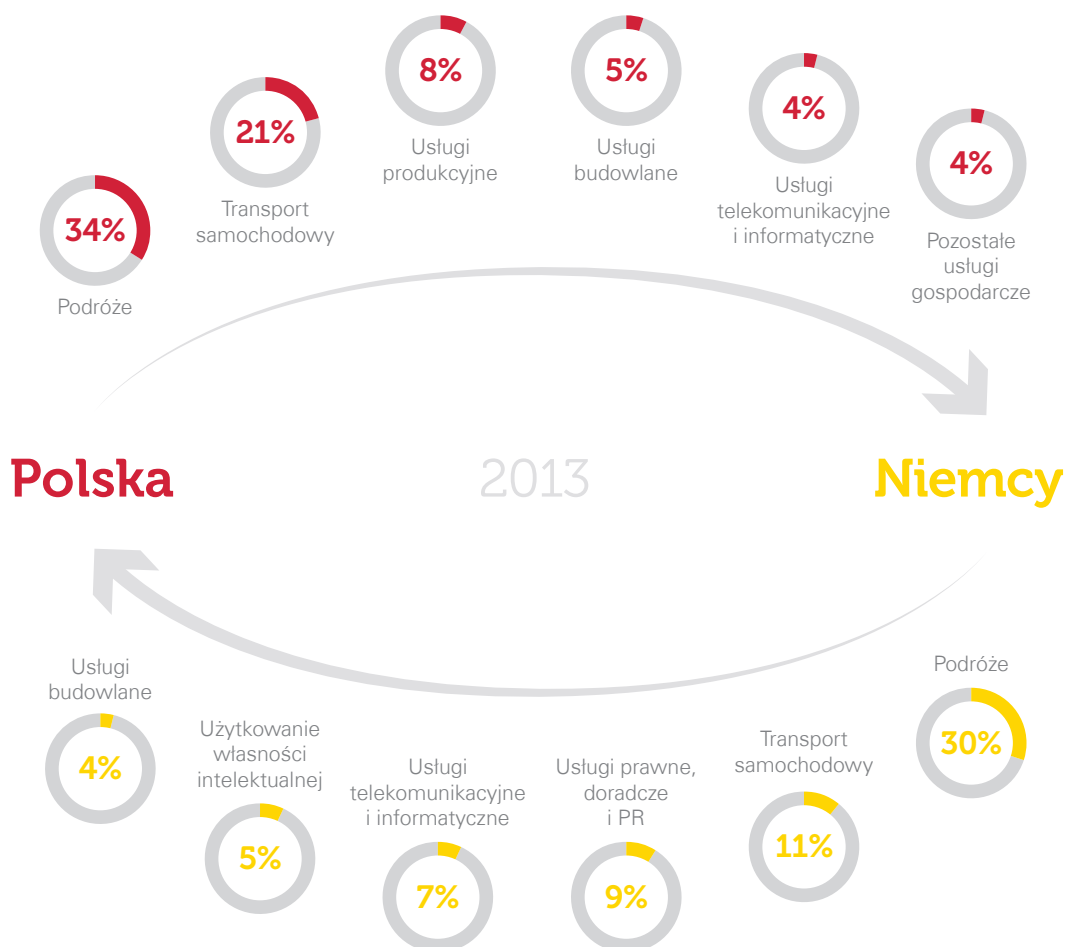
34%
Podróże

21%
Transport samochodowy

8%
Usługi produkcyjne

5%
Usługi budowlane

4%
Usługi telekomunikacyjne i informatyczne

4%
Pozostałe usługi gospodarcze

Polska

2013

Niemcy

Usługi budowlane
4%

Użytkowanie własności intelektualnej
5%

Usługi telekomunikacyjne i informatyczne
7%

Usługi prawne, doradcze i PR
9%

Transport samochodowy
11%

Podróże
30%